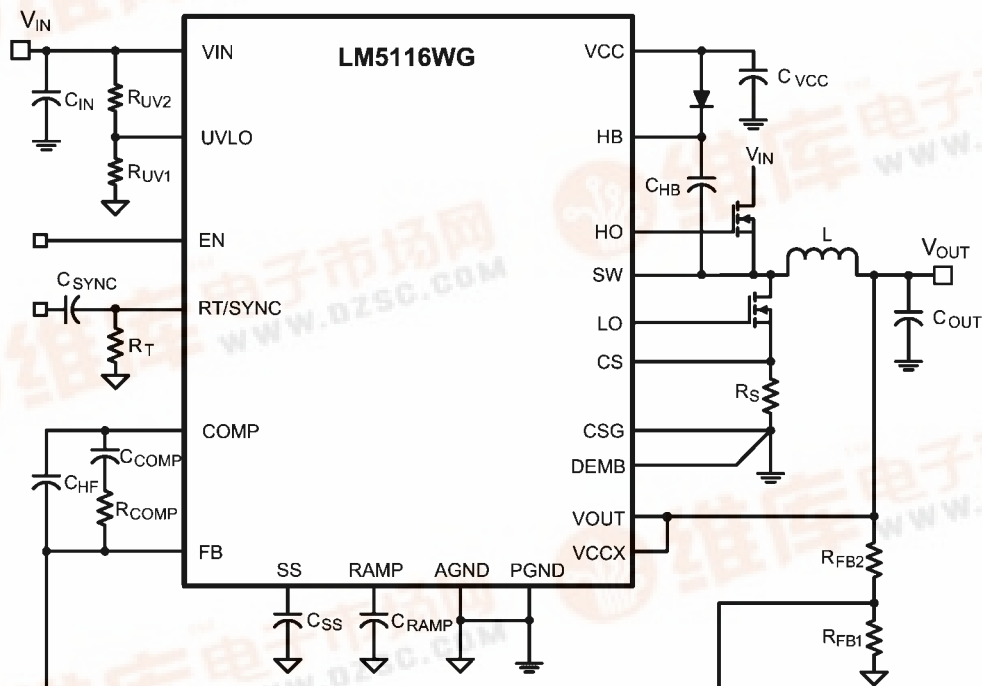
$V_{IN}$

LM5116WG

VIN
$C_{IN}$
$R_{UV2}$
UVLO
$R_{UV1}$
EN
$C_{SYNC}$
RT/SYNC
$R_T$
COMP
$C_{COMP}$
$C_{HF}$
$R_{COMP}$
FB

SS
RAMP
AGND
PGND
$C_{SS}$
$C_{RAMP}$

VCC
$C_{VCC}$
HB
$V_{IN}$
$C_{HB}$
HO
L
$V_{OUT}$
SW
LO
$C_{OUT}$
CS
$R_S$
CSG
DEMB
VOUT
VCCX
$R_{FB2}$
$R_{FB1}$

维库电子市场网
WWW.DZSC.COM